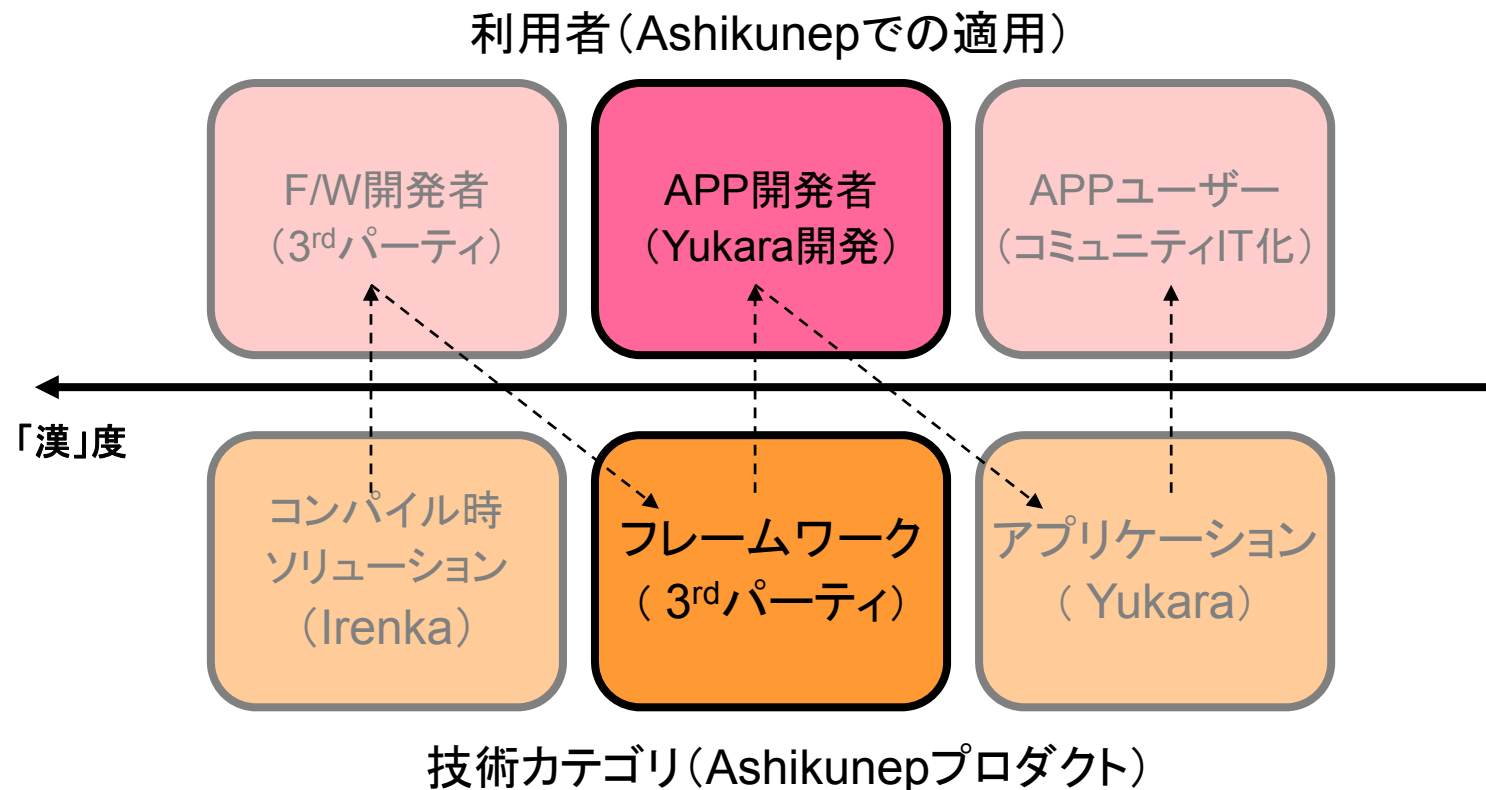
利用者（Ashikunepでの適用）

F/W開発者
（3$^{rd}$パーティ）

APP開発者
（Yukara開発）

APPユーザー
（コミュニティIT化）

「漢」度

コンパイル時
ソリューション
（Irenka）

フレームワーク
（ 3$^{rd}$パーティ）

アプリケーション
（ Yukara）

技術カテゴリ（Ashikunepプロダクト）